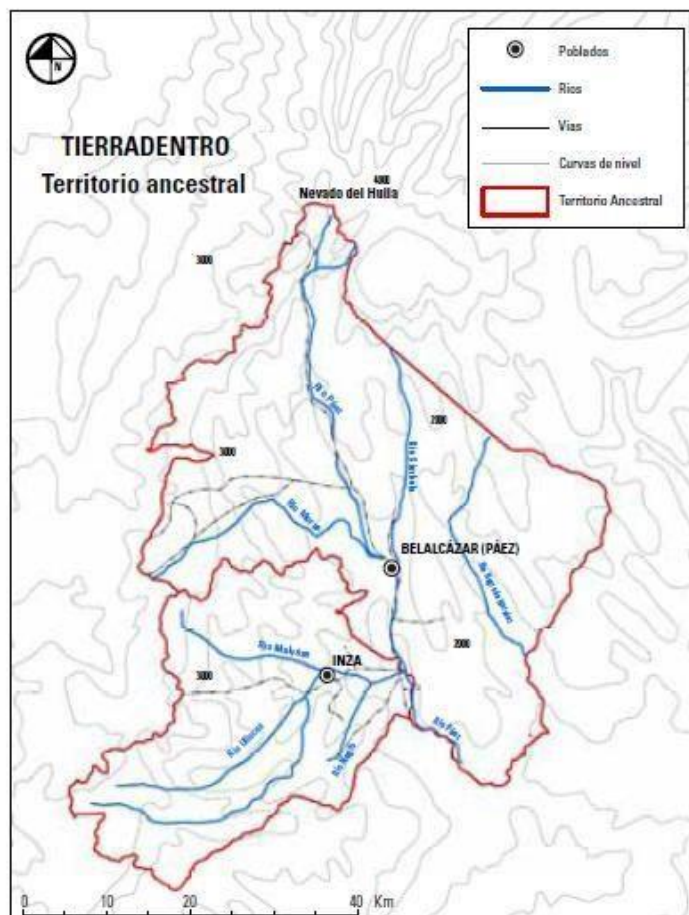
N

Poblados
Ríos
Vías
Curvas de nivel
Territorio Ancestral

TIERRADENTRO
Territorio ancestral

4000
Nevado del Huila

3000
Río Páez
2000
Río Símbola
3000
Río Moras
BELALCÁZAR (PÁEZ)
Río Negro de Narváez
2000
Río Malvasá
INZA
3000
Río Ullucos
Río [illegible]
Río Páez

0 10 20 40 Km